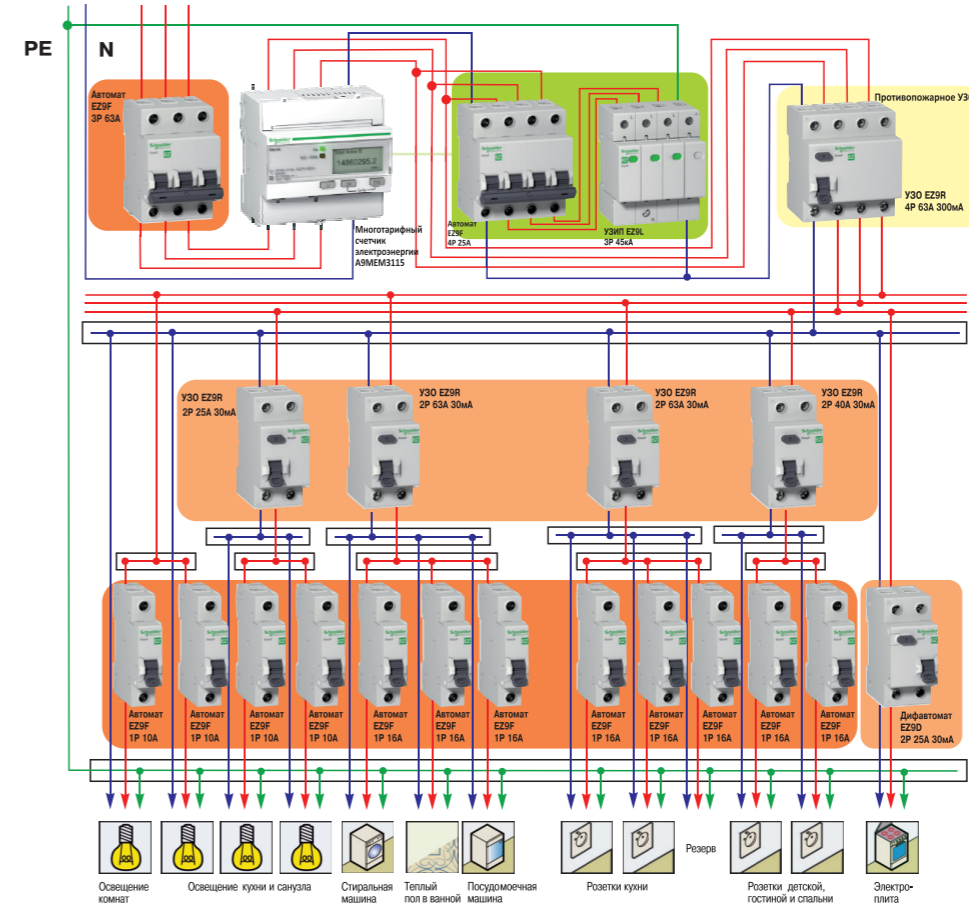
PE

N

Автомат EZ9F 3P 63A

Многотарифный счетчик электроэнергии A9MEM3115

Автомат EZ9F 4P 25A

УЗИП EZ9L 3P 45кА

Противопожарное УЗО

УЗО EZ9R 4P 63A 300мА

УЗО EZ9R 2P 25A 30мА

УЗО EZ9R 2P 63A 30мА

УЗО EZ9R 2P 63A 30мА

УЗО EZ9R 2P 40A 30мА

Автомат EZ9F 1P 10A

Автомат EZ9F 1P 10A

Автомат EZ9F 1P 10A

Автомат EZ9F 1P 10A

Автомат EZ9F 1P 16A

Автомат EZ9F 1P 16A

Автомат EZ9F 1P 16A

Автомат EZ9F 1P 16A

Автомат EZ9F 1P 16A

Автомат EZ9F 1P 16A

Автомат EZ9F 1P 16A

Автомат EZ9F 1P 16A

Дифавтомат EZ9D 2P 25A 30мА

Освещение комнат

Освещение кухни и санузла

Стиральная машина

Теплый пол в ванной

Посудомоечная машина

Розетки кухни

Резерв

Розетки детской, гостиной и спальни

Электро-плита